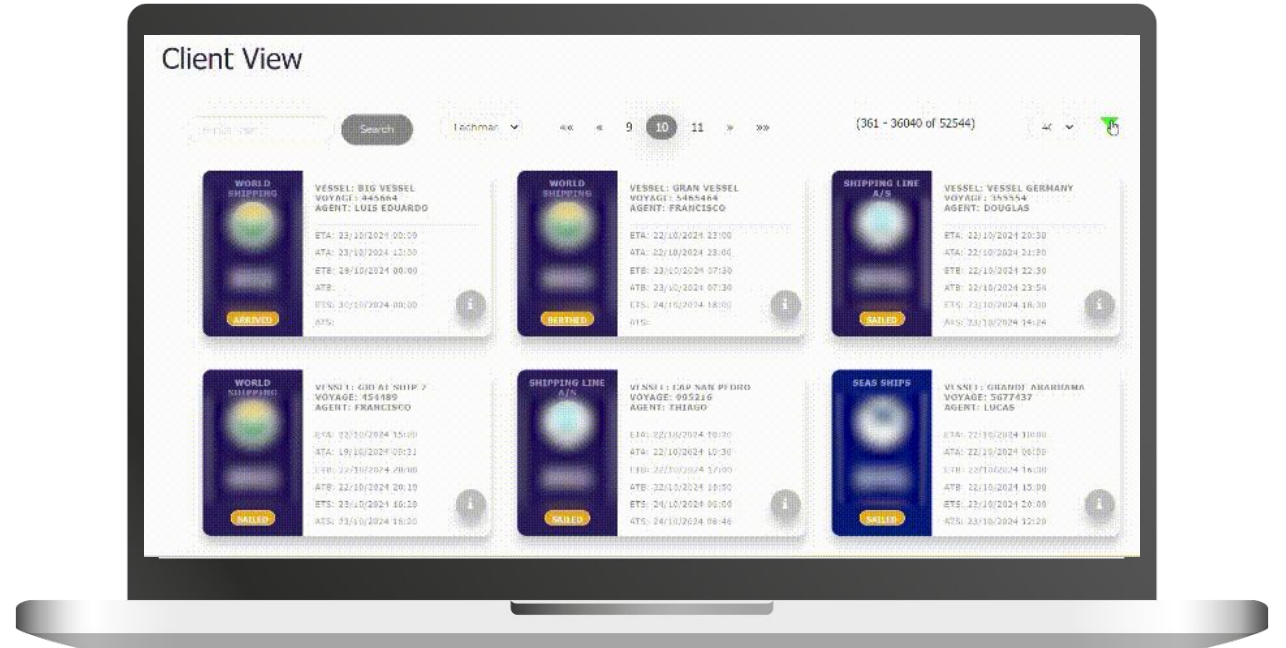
Client View

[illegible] Search Lachman «« « 9 10 11 » »» (361 - 36040 of 52544) 40

WORLD SHIPPING
ARRIVED
VESSEL: BIG VESSEL
VOYAGE: 445664
AGENT: LUIS EDUARDO
ETA: 23/10/2024 00:00
ATA: 23/10/2024 13:30
ETB: 29/10/2024 00:00
ATB:
ETS: 30/10/2024 00:00
ATS:

WORLD SHIPPING
BERTHED
VESSEL: GRAN VESSEL
VOYAGE: 5465464
AGENT: FRANCISCO
ETA: 22/10/2024 23:00
ATA: 22/10/2024 23:00
ETB: 23/10/2024 07:30
ATB: 23/10/2024 07:30
ETS: 24/10/2024 18:00
ATS:

SHIPPING LINE A/S
SAILED
VESSEL: VESSEL GERMANY
VOYAGE: 355554
AGENT: DOUGLAS
ETA: 22/10/2024 20:30
ATA: 22/10/2024 21:30
ETB: 22/10/2024 22:30
ATB: 22/10/2024 23:54
ETS: 23/10/2024 16:30
ATS: 23/10/2024 14:24

WORLD SHIPPING
SAILED
VESSEL: GIO AL SHIP 2
VOYAGE: 454489
AGENT: FRANCISCO
ETA: 22/10/2024 15:00
ATA: 19/10/2024 00:31
ETB: 22/10/2024 20:00
ATB: 22/10/2024 20:10
ETS: 23/10/2024 16:20
ATS: 23/10/2024 16:20

SHIPPING LINE A/S
SAILED
VESSEL: CAP SAN PEDRO
VOYAGE: 005216
AGENT: THIAGO
ETA: 22/10/2024 10:30
ATA: 22/10/2024 10:30
ETB: 22/10/2024 17:00
ATB: 22/10/2024 16:50
ETS: 24/10/2024 06:00
ATS: 24/10/2024 08:46

SEAS SHIPS
SAILED
VESSEL: GRANDE ABARHAMA
VOYAGE: 5677437
AGENT: LUCAS
ETA: 22/10/2024 10:00
ATA: 22/10/2024 06:00
ETB: 22/10/2024 16:00
ATB: 22/10/2024 15:00
ETS: 23/10/2024 20:00
ATS: 23/10/2024 12:20